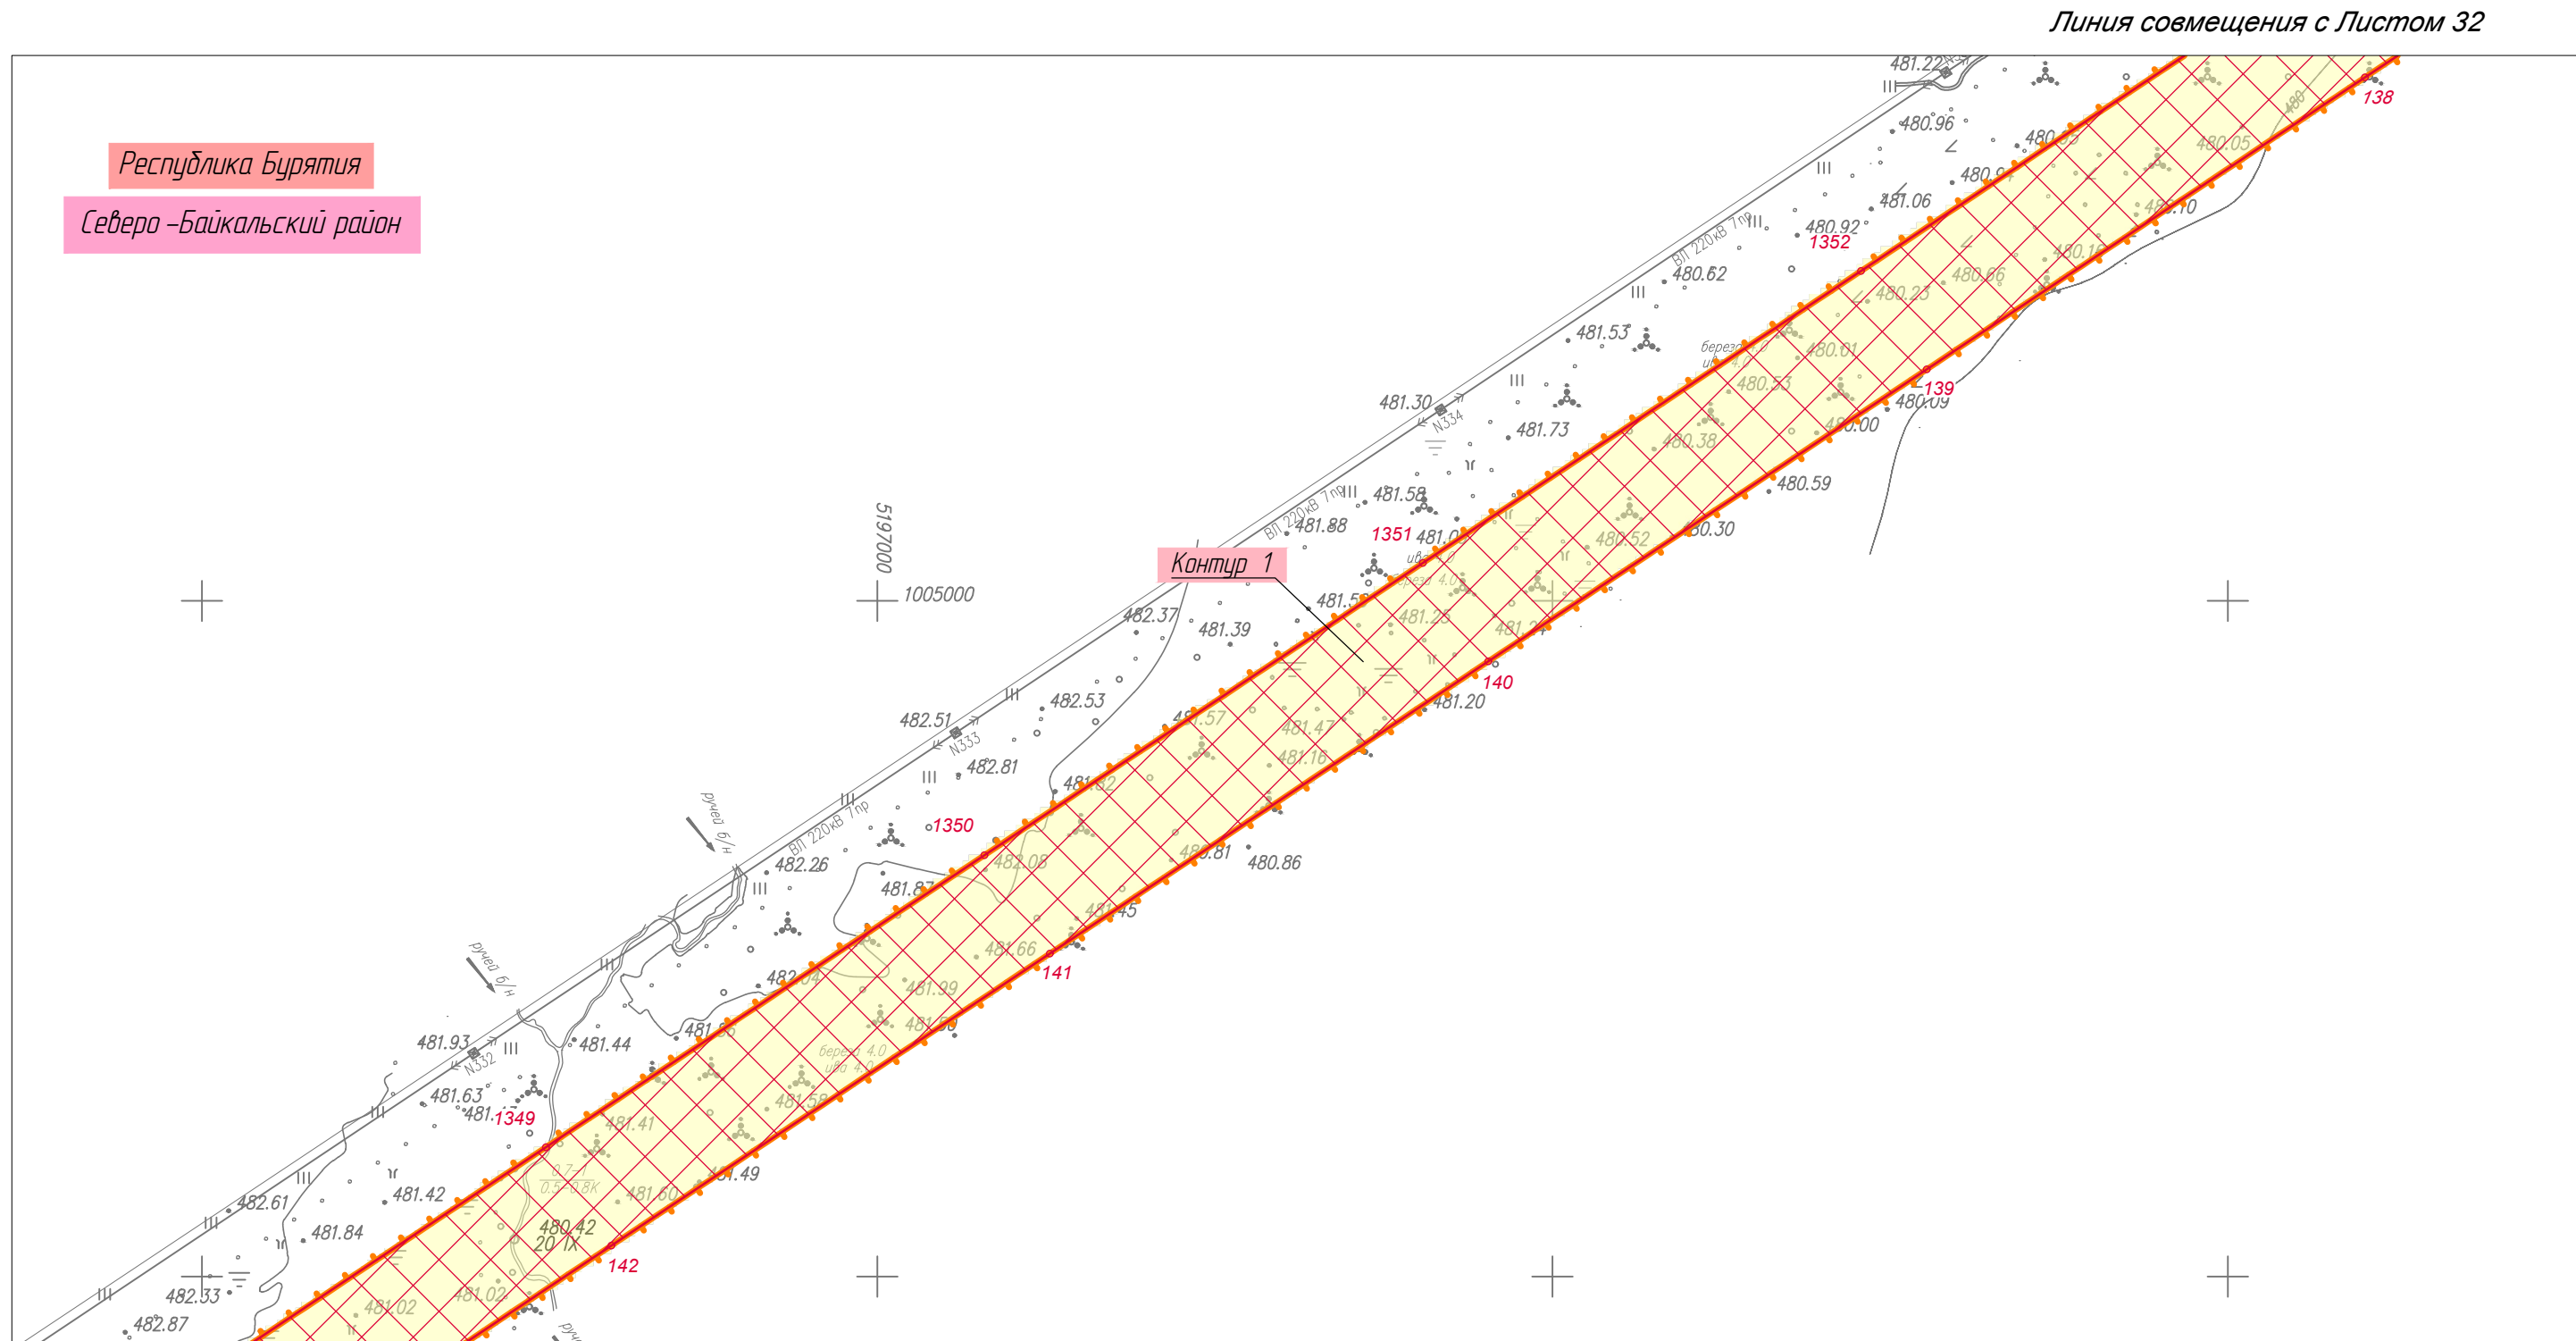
Линия совмещения с Листом 32

Республика Бурятия

Северо-Байкальский район

Контур 1

5197000

1005000

481.22

138

480.96

480.05

481.06

480.92

1352

480.62

ВЛ 220кВ 7пр

481.53

480.01

139

480.09

480.00

481.30

N334

481.73

480.38

480.59

481.58

481.88

1351

480.30

480.52

ВЛ 220кВ 7пр

482.37

481.39

481.28

140

481.20

482.53

482.51

N333

482.81

481.47

481.16

1350

ручей б/н

ВЛ 220кВ 7пр

482.26

481.87

482.08

480.86

481.45

481.66

141

481.99

ручей б/н

481.44

481.93

N332

481.63

1349

береза 4.0

ива 4.0

481.58

481.41

481.49

481.42

482.61

481.84

481.60

480.42

20 1х

142

482.33

482.87

481.02

481.02